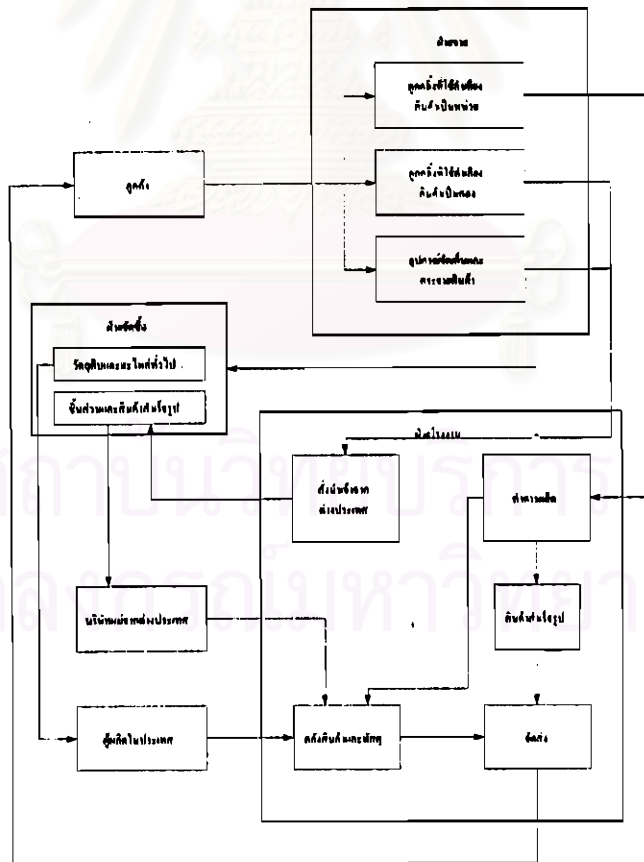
ฝ่ายขาย

ลูกค้าที่ได้สั่งซื้อสินค้าเป็นหน่วย

ลูกค้า

ลูกค้าที่ได้สั่งซื้อสินค้าเป็นกอง

อุปกรณ์ขนส่งและกระจายสินค้า

ฝ่ายจัดซื้อ

วัตถุดิบและอะไหล่ทั่วไป

ชิ้นส่วนและสินค้าสำเร็จรูป

ฝ่ายโรงงาน

สั่งซื้อจากต่างประเทศ

ฝ่ายผลิต

บริษัทแม่จากต่างประเทศ

สินค้าสำเร็จรูป

ผู้ผลิตในประเทศ

คลังสินค้าและพัสดุ

จัดส่ง